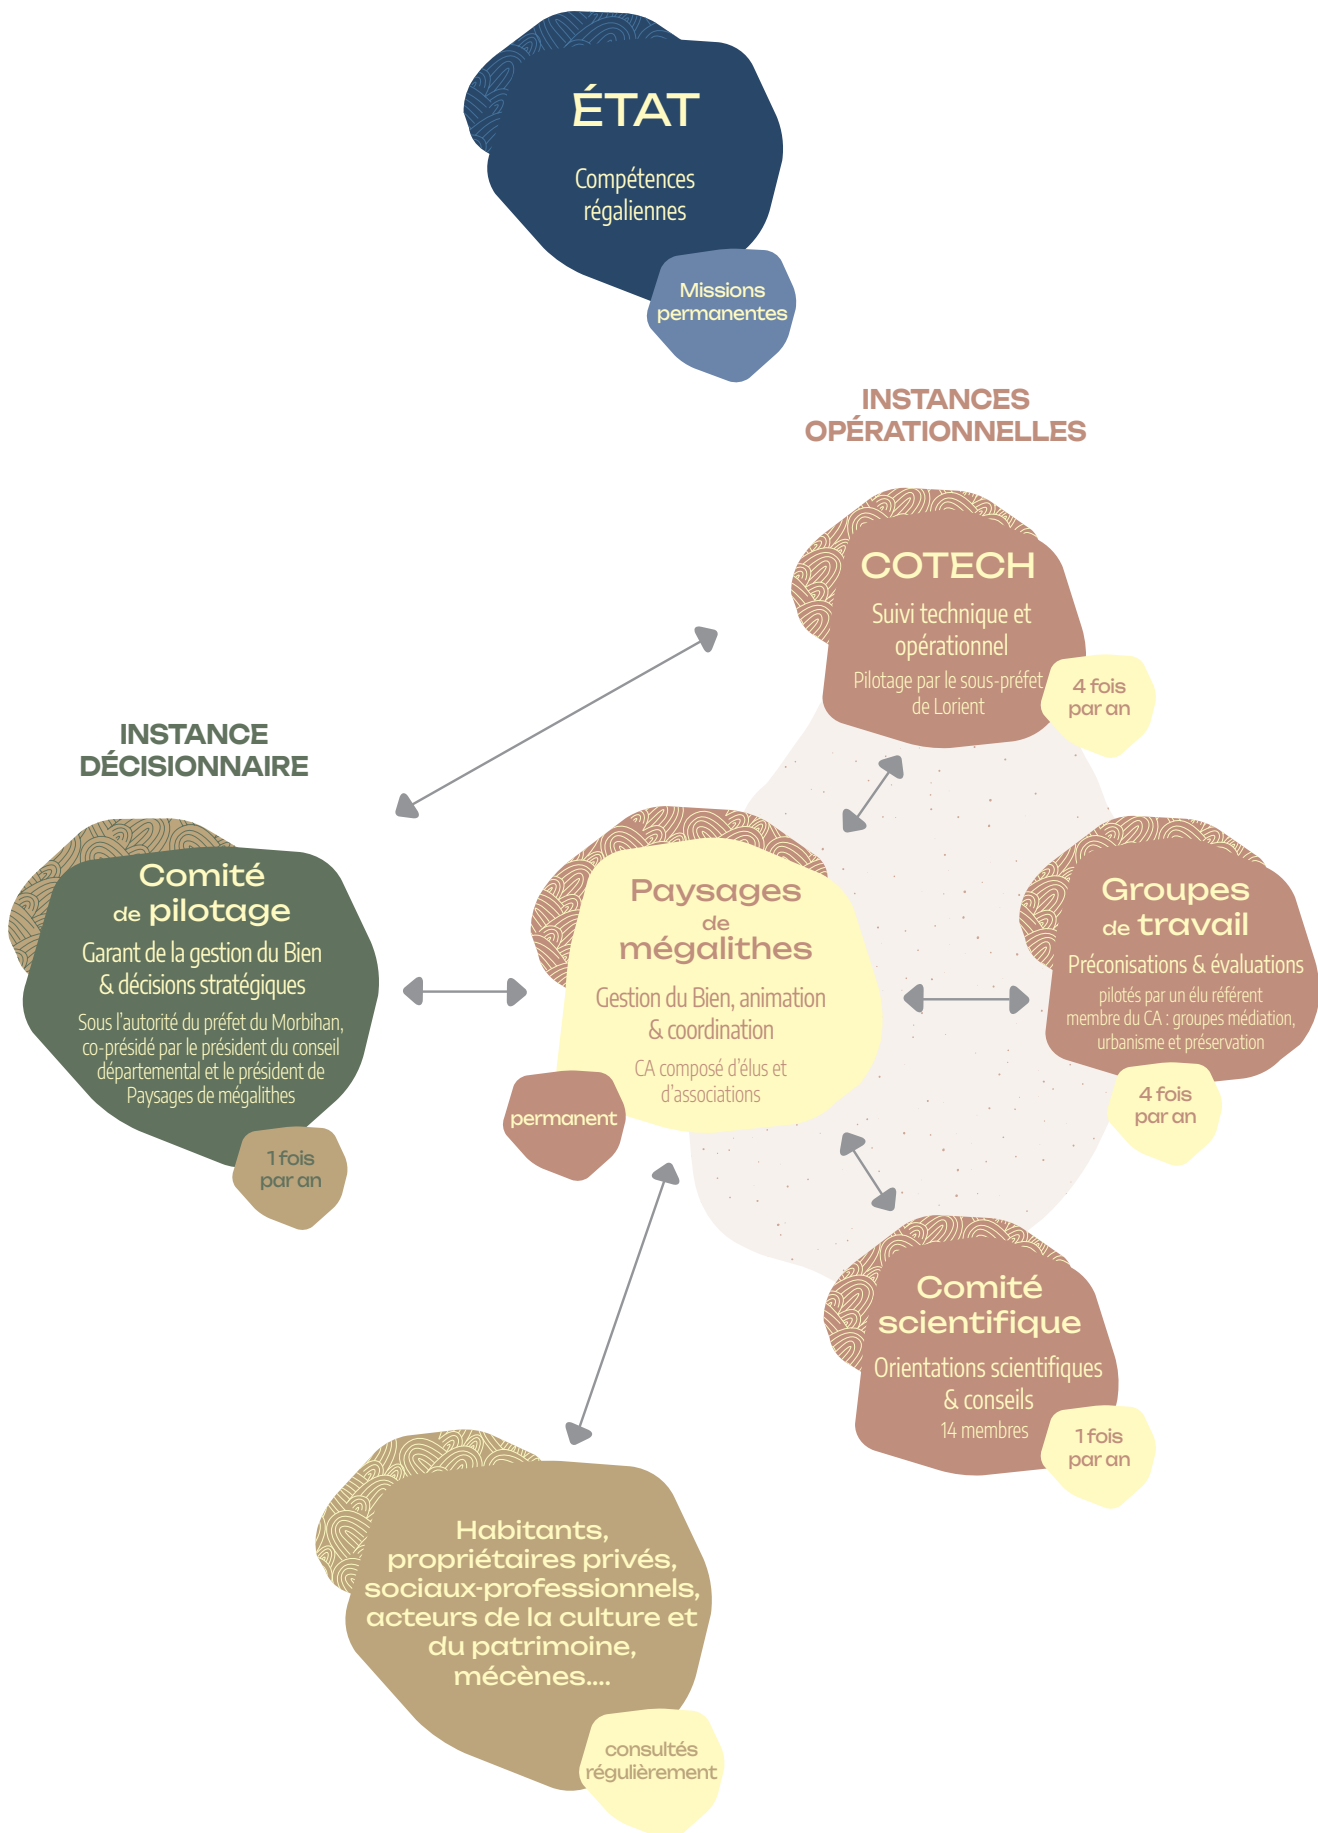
ÉTAT

Compétences régaliennes

Missions permanentes

INSTANCES OPÉRATIONNELLES

COTECH

Suivi technique et opérationnel

Pilotage par le sous-préfet de Lorient

4 fois par an

INSTANCE DÉCISIONNAIRE

Comité de pilotage

Garant de la gestion du Bien & décisions stratégiques

Sous l'autorité du préfet du Morbihan, co-présidé par le président du conseil départemental et le président de Paysages de mégalithes

1 fois par an

Paysages de mégalithes

Gestion du Bien, animation & coordination

CA composé d'élus et d'associations

permanent

Groupes de travail

Préconisations & évaluations

pilotés par un élu référent membre du CA : groupes médiation, urbanisme et préservation

4 fois par an

Comité scientifique

Orientations scientifiques & conseils

14 membres

1 fois par an

Habitants, propriétaires privés, sociaux-professionnels, acteurs de la culture et du patrimoine, mécènes....

consultés régulièrement